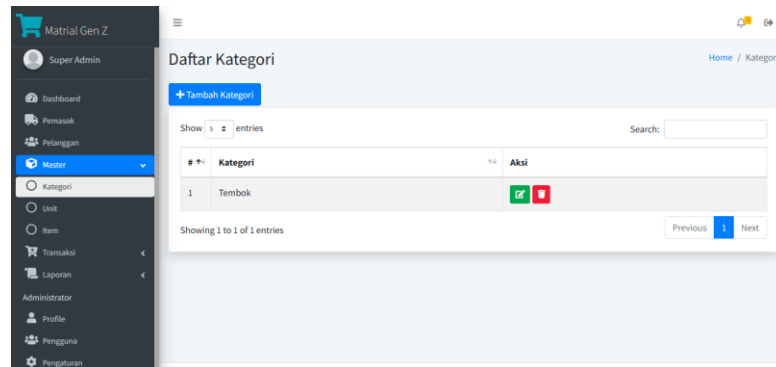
Matrial Gen Z

Super Admin

Dashboard
Pemasok
Pelanggan
Master
Kategori
Unit
Item
Transaksi
Laporan
Administrator
Profile
Pengguna
Pengaturan

Daftar Kategori

Home / Kategor

+ Tambah Kategori

Show 5 entries

Search:

| # | Kategori | Aksi |
|---|---|---|
| 1 | Tembok | |

Showing 1 to 1 of 1 entries

Previous 1 Next